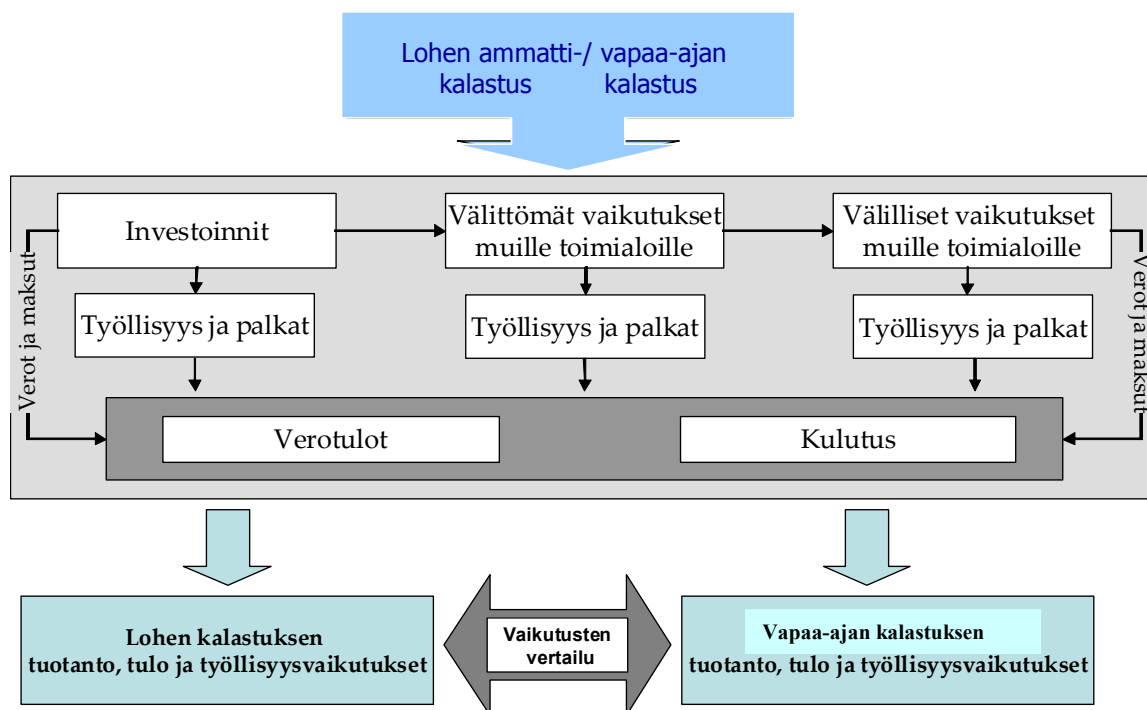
Lohen ammatti-/ vapaa-ajan kalastus kalastus

Investoinnit

Välittömät vaikutukset muille toimialoille

Välilliset vaikutukset muille toimialoille

Verot ja maksut

Työllisyys ja palkat

Työllisyys ja palkat

Työllisyys ja palkat

Verot ja maksut

Verotulot

Kulutus

Lohen kalastuksen tuotanto, tulo ja työllisyysvaikutukset

Vaikutusten vertailu

Vapaa-ajan kalastuksen tuotanto, tulo ja työllisyysvaikutukset